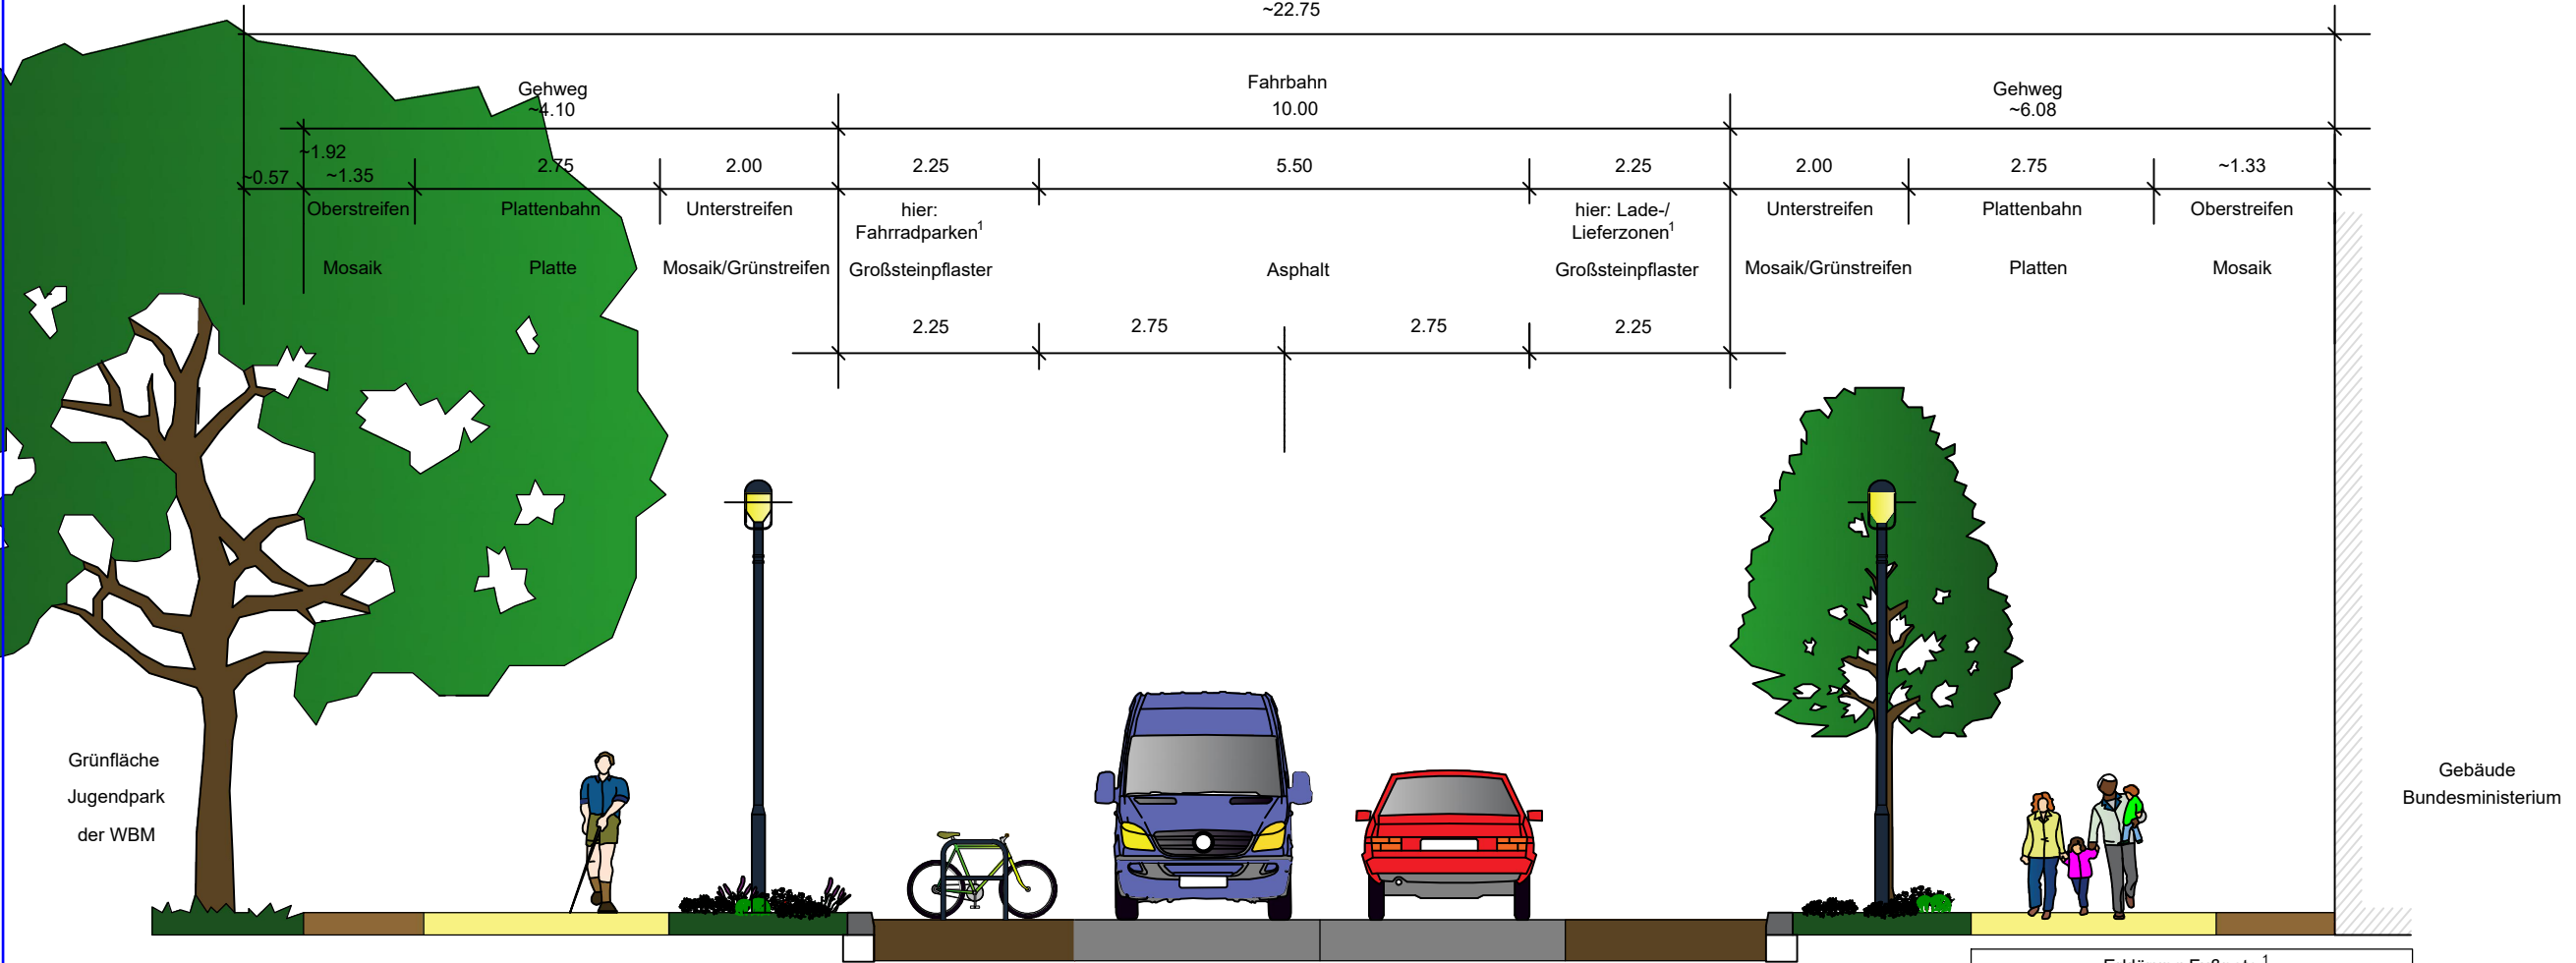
~22.75

Gehweg
~4.10

Fahrbahn
10.00

Gehweg
~6.08

~1.92
~0.57
~1.35
2.75
2.00
2.25
5.50
2.25
2.00
2.75
~1.33

Oberstreifen
Plattenbahn
Unterstreifen
hier: Fahrradparken$^1$
hier: Lade-/ Lieferzonen$^1$
Unterstreifen
Plattenbahn
Oberstreifen

Mosaik
Platte
Mosaik/Grünstreifen
Großsteinpflaster
Asphalt
Großsteinpflaster
Mosaik/Grünstreifen
Platten
Mosaik

2.25
2.75
2.75
2.25

Grünfläche
Jugendpark
der WBM

Gebäude
Bundesministerium

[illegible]$^1$